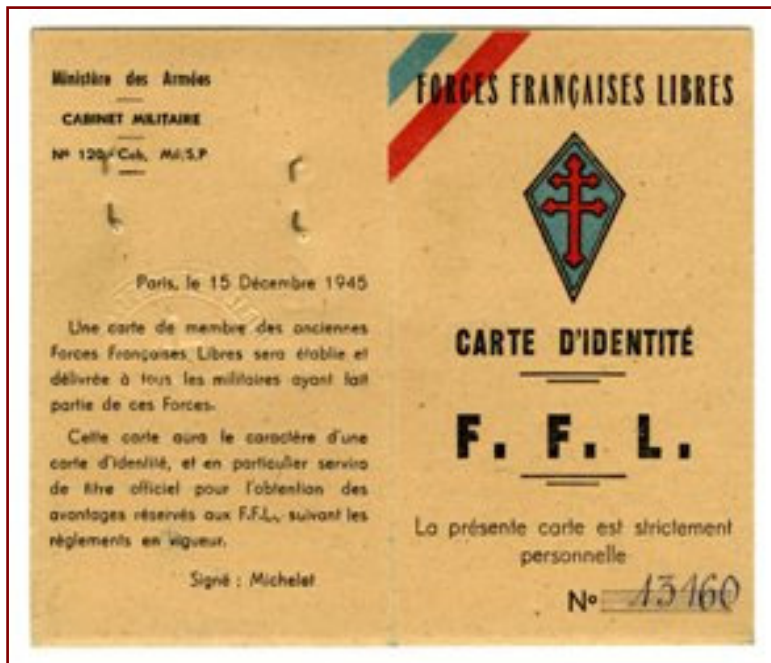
Ministère des Armées

CABINET MILITAIRE

N° 120/Cab. Mil/S.P

Paris, le 15 Décembre 1945

Une carte de membre des anciennes Forces Françaises Libres sera établie et délivrée à tous les militaires ayant fait partie de ces Forces.

Cette carte aura le caractère d'une carte d'identité, et en particulier servira de titre officiel pour l'obtention des avantages réservés aux F.F.L., suivant les règlements en vigueur.

Signé : Michelet

FORCES FRANÇAISES LIBRES

CARTE D'IDENTITÉ

F. F. L.

La présente carte est strictement personnelle

N° 13460